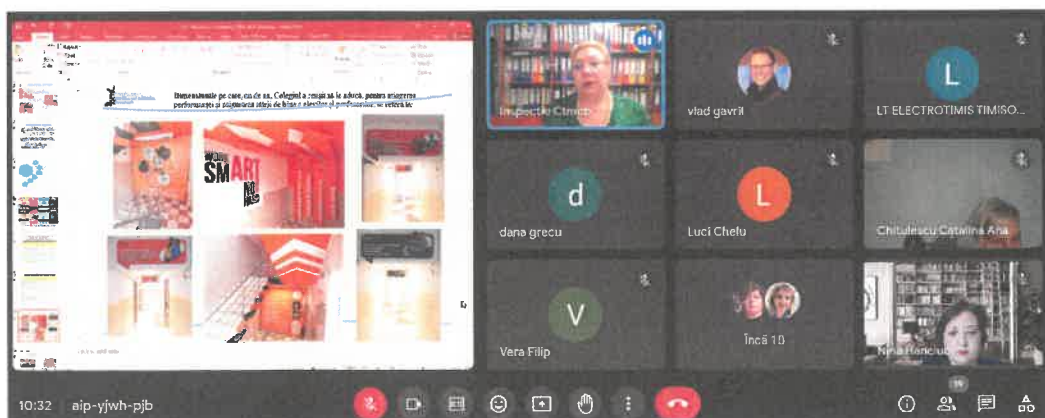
Bunevenituri pe care, ca de za, Colegiul a reușit să le aducă, pentru atingerea performanței și atingerea stării de bine a elevilor și profesorilor, se referă la:

SMART

Inspector Cimco

vlad gavril

L

LT ELECTROTIMIS TIMISO...

d

dana grecu

L

Luci Chefu

Chitulescu Catalina Ana

V

Vera Filip

Încă 10

Nina Hanciuc

10:32 aip-yjwh-pjb